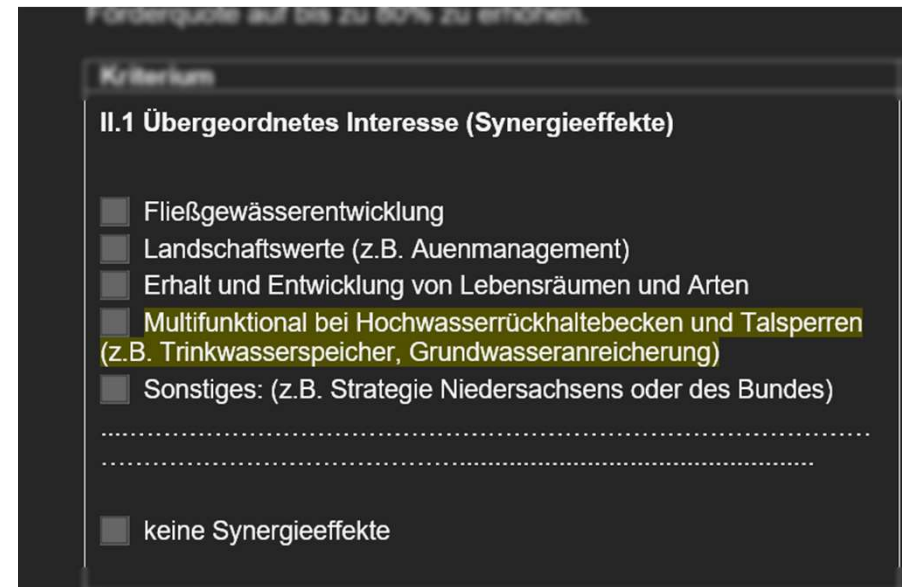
Förderquote auf bis zu 80% zu erhöhen.

Kriterium

II.1 Übergeordnetes Interesse (Synergieeffekte)

Fließgewässerentwicklung
Landschaftswerte (z.B. Auenmanagement)
Erhalt und Entwicklung von Lebensräumen und Arten
Multifunktional bei Hochwasserrückhaltebecken und Talsperren (z.B. Trinkwasserspeicher, Grundwasseranreicherung)
Sonstiges: (z.B. Strategie Niedersachsens oder des Bundes)

………………………………………………………………………………
………………………………………………………………………

keine Synergieeffekte